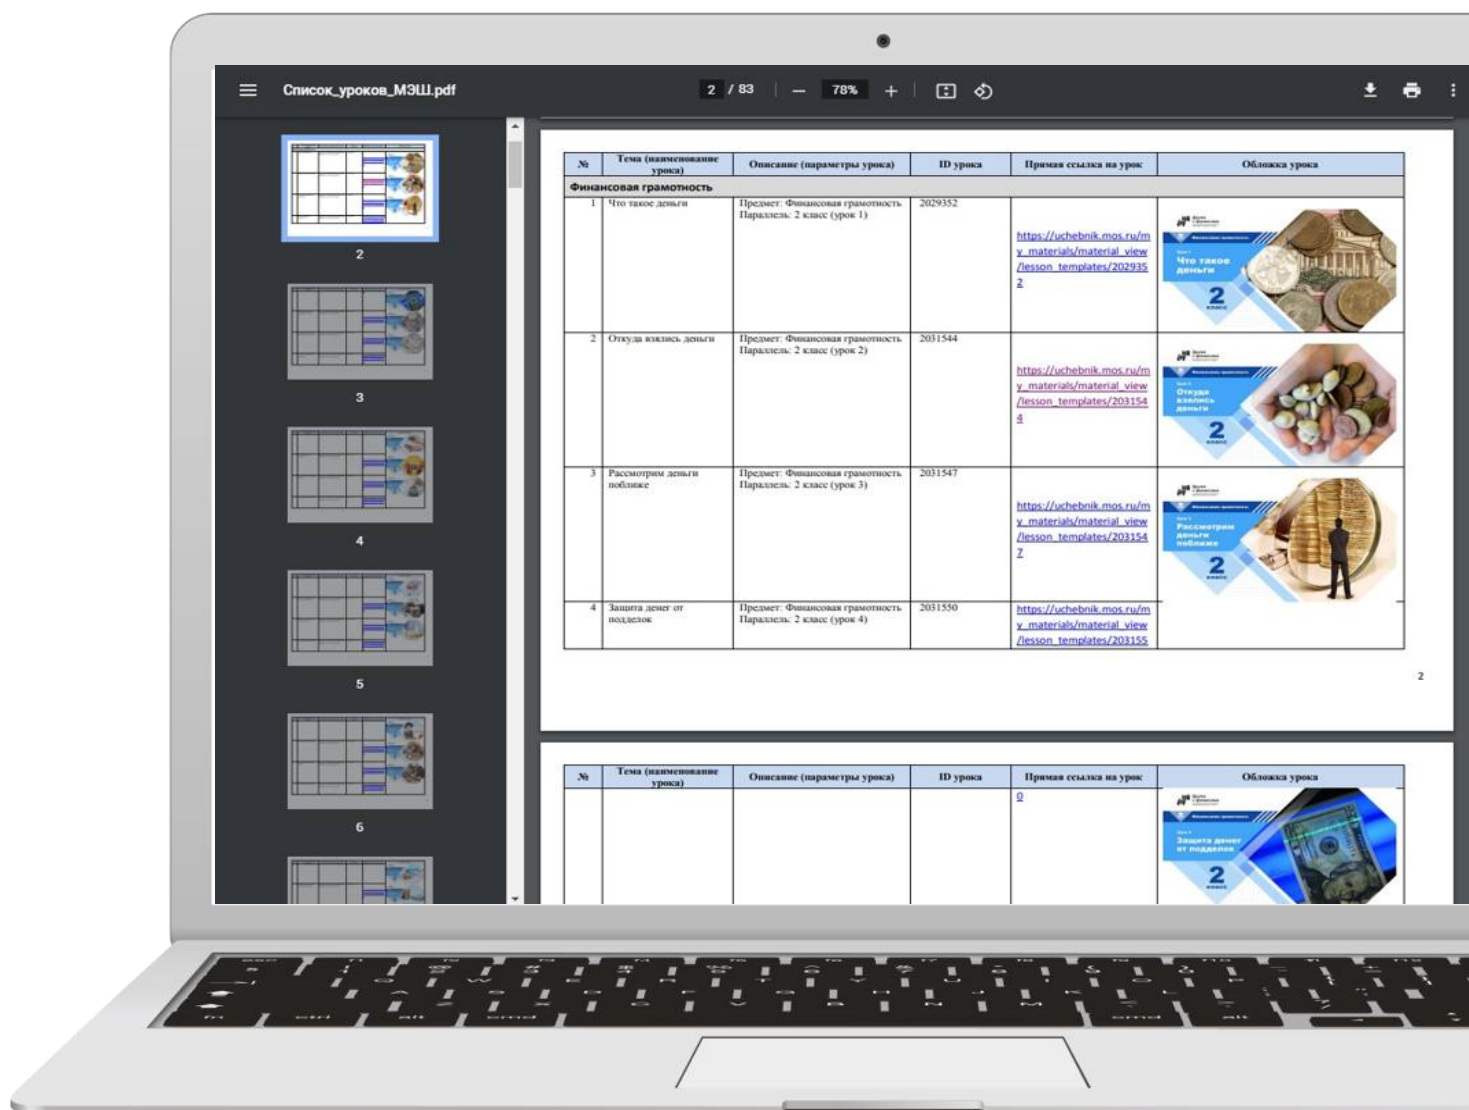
Список_уроков_МЭШ.pdf

2 / 83 — 78% +

2
3
4
5
6

| № | Тема (наименование урока) | Описание (параметры урока) | ID урока | Прямая ссылка на урок | Обложка урока |
|---|---|---|---|---|---|
| Финансовая грамотность | | | | | |
| 1 | Что такое деньги | Предмет: Финансовая грамотность Параллель: 2 класс (урок 1) | 2029352 | https://uchebnik.mos.ru/my_materials/material_view/lesson_templates/2029352 | Что такое деньги 2 класс |
| 2 | Откуда взялись деньги | Предмет: Финансовая грамотность Параллель: 2 класс (урок 2) | 2031544 | https://uchebnik.mos.ru/my_materials/material_view/lesson_templates/2031544 | Откуда взялись деньги 2 класс |
| 3 | Рассмотрим деньги поближе | Предмет: Финансовая грамотность Параллель: 2 класс (урок 3) | 2031547 | https://uchebnik.mos.ru/my_materials/material_view/lesson_templates/2031547 | Рассмотрим деньги поближе 2 класс |
| 4 | Защита денег от подделок | Предмет: Финансовая грамотность Параллель: 2 класс (урок 4) | 2031550 | https://uchebnik.mos.ru/my_materials/material_view/lesson_templates/203155 | |

2

| № | Тема (наименование урока) | Описание (параметры урока) | ID урока | Прямая ссылка на урок | Обложка урока |
|---|---|---|---|---|---|
| | | | | 0 | Защита денег от подделок 2 класс |